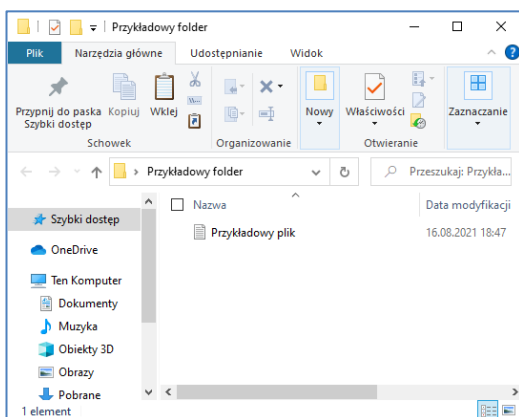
Przykładowy folder

Plik
Narzędzia główne
Udostępnianie
Widok

Przypnij do paska Szybki dostęp
Kopiuj
Wklej
Schowek
Organizowanie
Nowy
Właściwości
Otwieranie
Zaznaczanie

Przykładowy folder
Przeszukaj: Przykła...

Szybki dostęp
OneDrive
Ten Komputer
Dokumenty
Muzyka
Obiekty 3D
Obrazy
Pobrane

Nazwa
Data modyfikacji
Przykładowy plik
16.08.2021 18:47

1 element